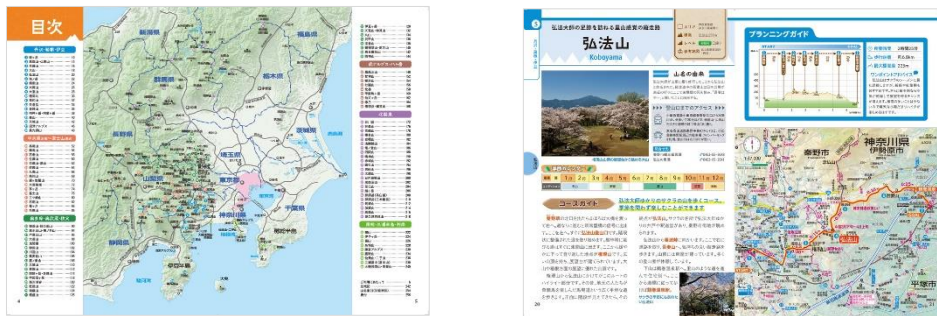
目次

新潟県

福島県

群馬県

栃木県

長野県

茨城県

埼玉県

山梨県

東京都

神奈川県

千葉県

静岡県

弘法大師の足跡を訪ねる富士絶景の陽だまり

弘法山

Kobōyama

山名の由来

登山口までのアクセス

コースガイド

プランニングガイド

ワンポイントアドバイス

秦野市

神奈川県

伊勢原市

弘法山

平塚市

1月 2月 3月 4月 5月 6月 7月 8月 9月 10月 11月 12月

4

5

28

29